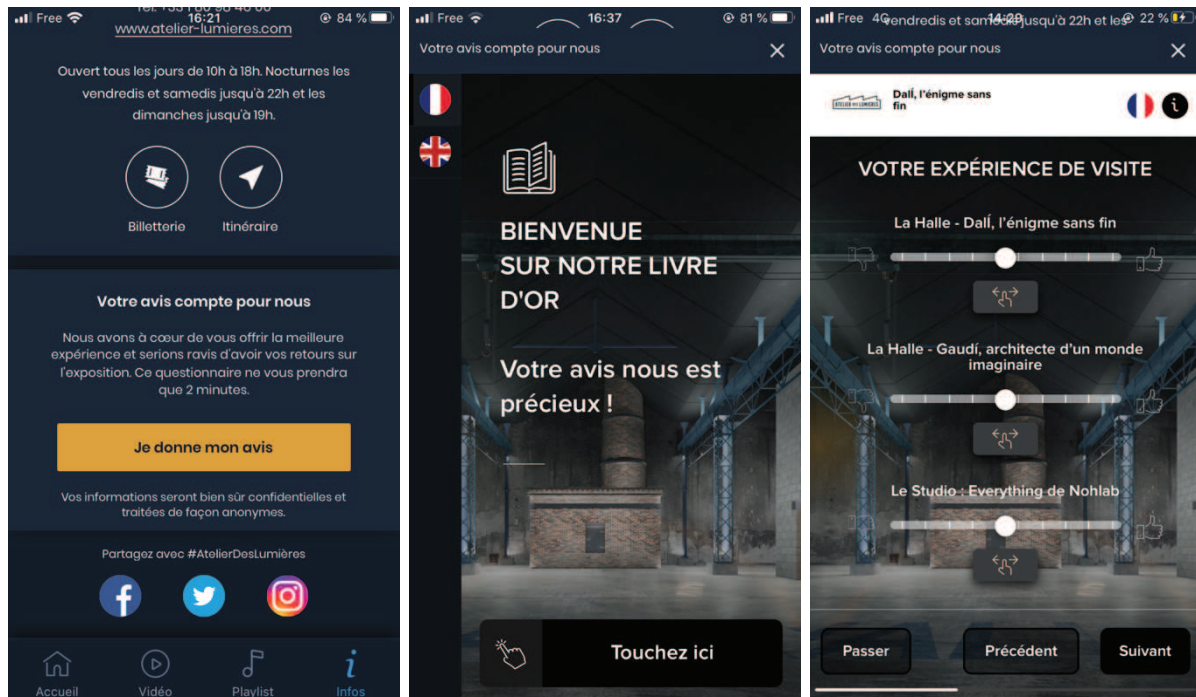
Free 16:21 84 %
Tel. +33 1 80 98 46 00
www.atelier-lumieres.com

Ouvert tous les jours de 10h à 18h. Nocturnes les vendredis et samedis jusqu'à 22h et les dimanches jusqu'à 19h.

Billetterie
Itinéraire

Votre avis compte pour nous

Nous avons à cœur de vous offrir la meilleure expérience et serions ravis d'avoir vos retours sur l'exposition. Ce questionnaire ne vous prendra que 2 minutes.

Je donne mon avis

Vos informations seront bien sûr confidentielles et traitées de façon anonymes.

Partagez avec #AtelierDesLumières

Accueil
Vidéo
Playlist
Infos

Free 16:37 81 %
Votre avis compte pour nous

BIENVENUE SUR NOTRE LIVRE D'OR

Votre avis nous est précieux !

Touchez ici

Free 4G vendredis et samedis jusqu'à 22h et les 14:29 22 %
Votre avis compte pour nous

ATELIER DES LUMIÈRES
Dalí, l'énigme sans fin

VOTRE EXPÉRIENCE DE VISITE

La Halle - Dalí, l'énigme sans fin

La Halle - Gaudí, architecte d'un monde imaginaire

Le Studio : Everything de Nohlab

Passer
Précédent
Suivant